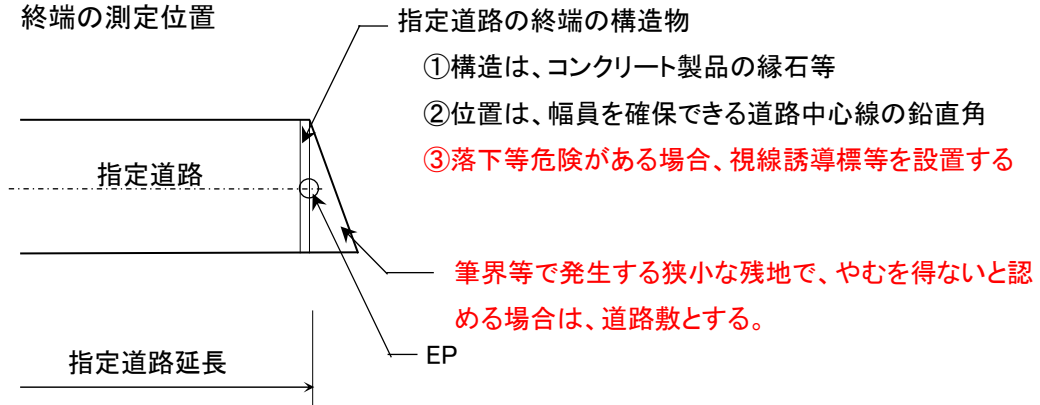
終端の測定位置

指定道路の終端の構造物

①構造は、コンクリート製品の縁石等

②位置は、幅員を確保できる道路中心線の鉛直角

③落下等危険がある場合、視線誘導標等を設置する

指定道路

筆界等で発生する狭小な残地で、やむを得ないと認める場合は、道路敷とする。

EP

指定道路延長